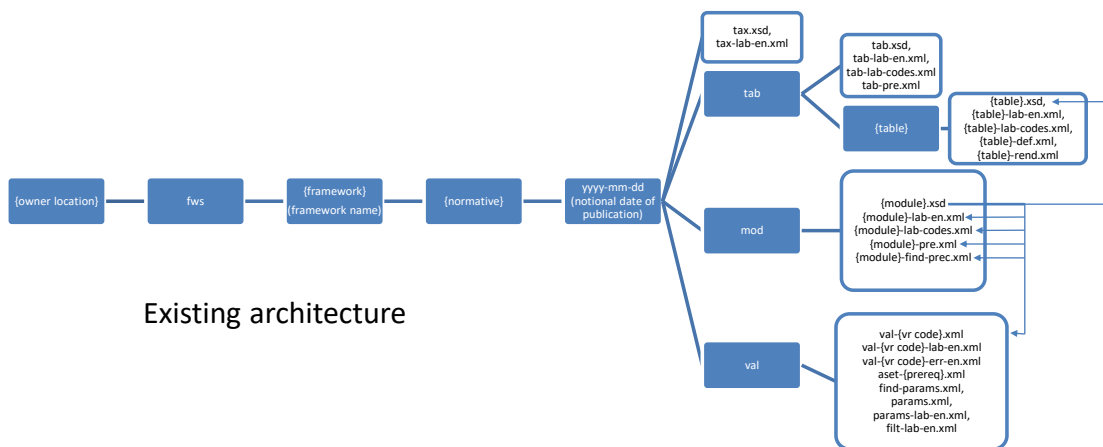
{owner location}

fws

{framework}
{framework name}

{normative}

yyyy-mm-dd
(notional date of publication)

tax.xsd,
tax-lab-en.xml

tab

tab.xsd,
tab-lab-en.xml,
tab-lab-codes.xml
tab-pre.xml

{table}

{table}.xsd,
{table}-lab-en.xml,
{table}-lab-codes.xml,
{table}-def.xml,
{table}-rend.xml

mod

{module}.xsd
{module}-lab-en.xml
{module}-lab-codes.xml
{module}-pre.xml
{module}-find-prec.xml

val

val-{vr code}.xml
val-{vr code}-lab-en.xml
val-{vr code}-err-en.xml
aset-{prereq}.xml
find-params.xml,
params.xml,
params-lab-en.xml,
filt-lab-en.xml

Existing architecture